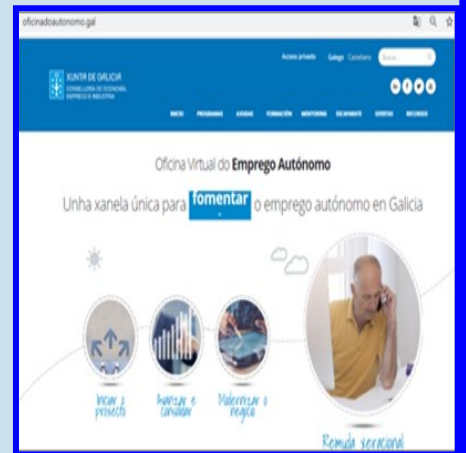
oficinadoautonomo.gal

Acceso privado Galego Castelano Buscar...

XUNTA DE GALICIA
CONSELLERÍA DE ECONOMÍA, EMPREGO E INDUSTRIA

INICIO PROGRAMAS AXUDAS FORMACIÓN MENTORING EMPRENDE OFERTAS RECURSOS

Oficina Virtual do Emprego Autónomo

Unha xanela única para fomentar o emprego autónomo en Galicia

Iniciar o proxecto

Avanzar e consolidar

Manter o negocio

Remuda xeracional